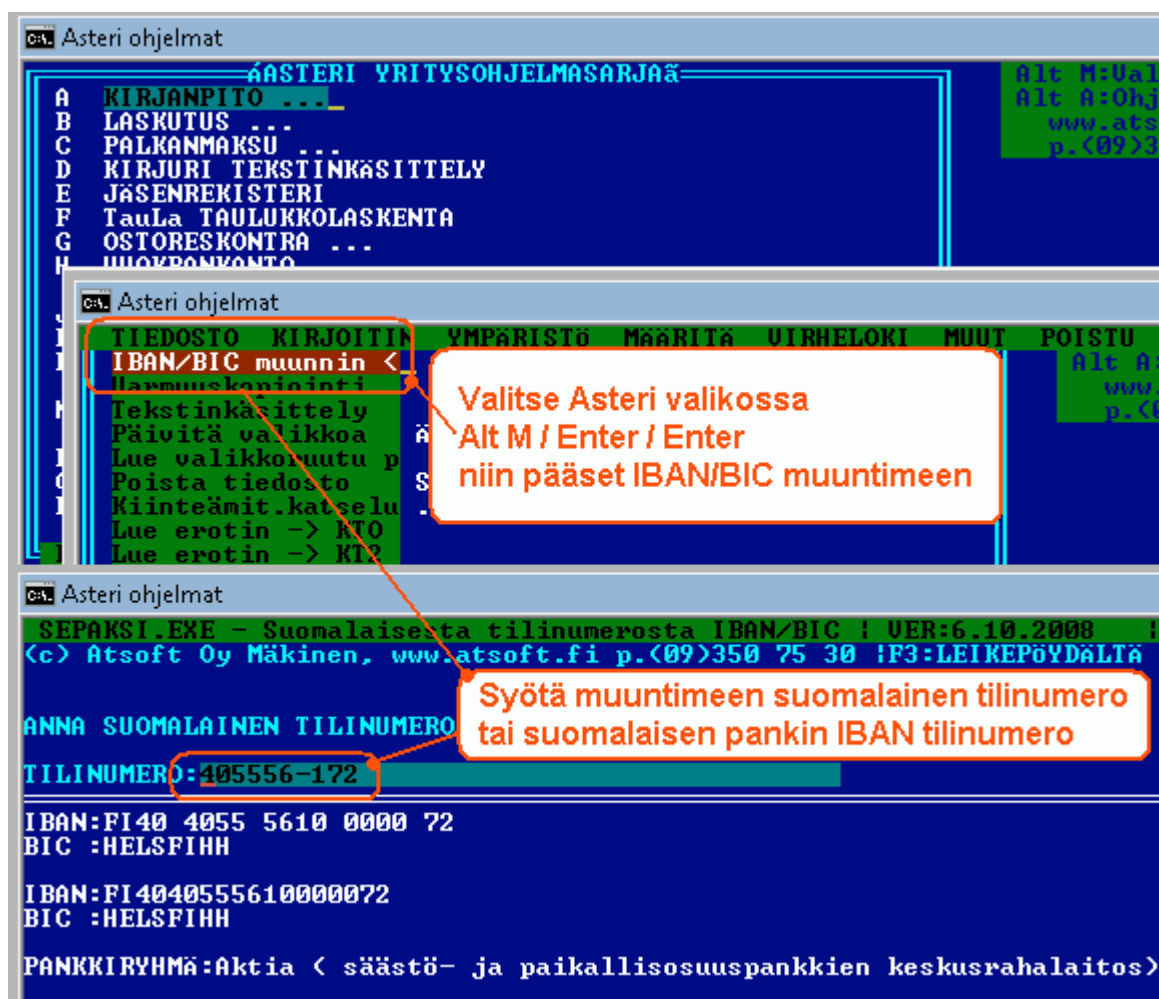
Asteri ohjelmat

ÁASTERI YRITYSOHJELMASARJAã

A KIRJANPITO ...
B LASKUTUS ...
C PALKANMAKSU ...
D KIRJURI TEKSTINKÄSITTELY
E JÄSENREKISTERI
F TauLa TAULUKKOLASKENTA
G OSTORESKONTRA ...
H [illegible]

Alt M:Val
Alt A:Ohj
www.ats
p.(09)3

Asteri ohjelmat

TIEDOSTO KIRJOITIN YMPÄRISTÖ MÄÄRITÄ VIRHELOKI MUUT POISTU

IBAN/BIC muunnin <
Varmuuskopiointi
Tekstinkäsittely
Päivitä valikkoa
Lue valikkoruutu p
Poista tiedosto
Kiinteämit.katselu
Lue erotin -> KTO
Lue erotin -> KT2

Alt A
www.
p.(0

Valitse Asteri valikossa
Alt M / Enter / Enter
niin pääset IBAN/BIC muuntimeen

Asteri ohjelmat

SEPAKSI.EXE - Suomalaisesta tilinumerosta IBAN/BIC ¦ VER:6.10.2008
(c) Atsoft Oy Mäkinen, www.atsoft.fi p.(09)350 75 30 ¦F3:LEIKEPÖYDÄLTÄ

Syötä muuntimeen suomalainen tilinumero
tai suomalaisen pankin IBAN tilinumero

ANNA SUOMALAINEN TILINUMERO

TILINUMERO:405556-172

IBAN:FI40 4055 5610 0000 72
BIC :HELSFIHH

IBAN:FI4040555610000072
BIC :HELSFIHH

PANKKIRYHMÄ:Aktia ( säästö- ja paikallisosuuspankkien keskusrahalaitos)